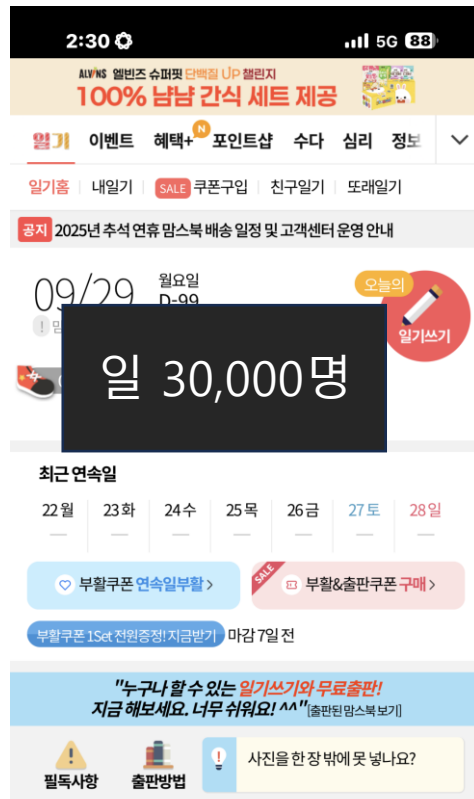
2:30 5G 88

ALVINS 엘빈즈 슈퍼핏 단백질 UP 챌린지
100% 냠냠 간식 세트 제공

일기 이벤트 혜택+ N 포인트샵 수다 심리 정보

일기홈 | 내일기 | SALE 쿠폰구입 | 친구일기 | 또래일기

공지 2025년 추석 연휴 맘스북 배송 일정 및 고객센터 운영 안내

09/29 월요일 D-99

오늘의 일기쓰기

일 30,000명

최근 연속일

| 22 월 | 23 화 | 24 수 | 25 목 | 26 금 | 27 토 | 28 일 |
|---|---|---|---|---|---|---|
| — | — | — | — | — | — | — |

부활쿠폰 연속일부활 >
SALE 부활&출판쿠폰 구매 >

부활쿠폰 1Set 전원증정! 지금받기 마감 7일 전

"누구나 할 수 있는 일기쓰기와 무료출판!
지금 해보세요. 너무 쉬워요! ^^" [출판된 맘스북 보기]

필독사항 출판방법 사진을 한 장 밖에 못 넣나요?